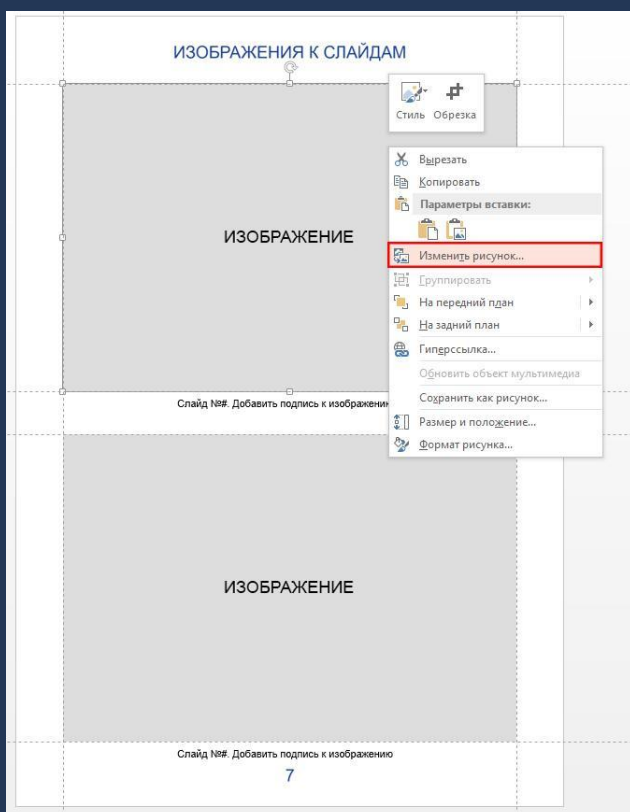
ИЗОБРАЖЕНИЯ К СЛАЙДАМ

Стиль Обрезка

Вырезать
Копировать
Параметры вставки:
Изменить рисунок...
Группировать
На передний план
На задний план
Гиперссылка...
Обновить объект мультимедиа
Сохранить как рисунок...
Размер и положение...
Формат рисунка...

ИЗОБРАЖЕНИЕ

Слайд №#. Добавить подпись к изображению

ИЗОБРАЖЕНИЕ

Слайд №#. Добавить подпись к изображению

7